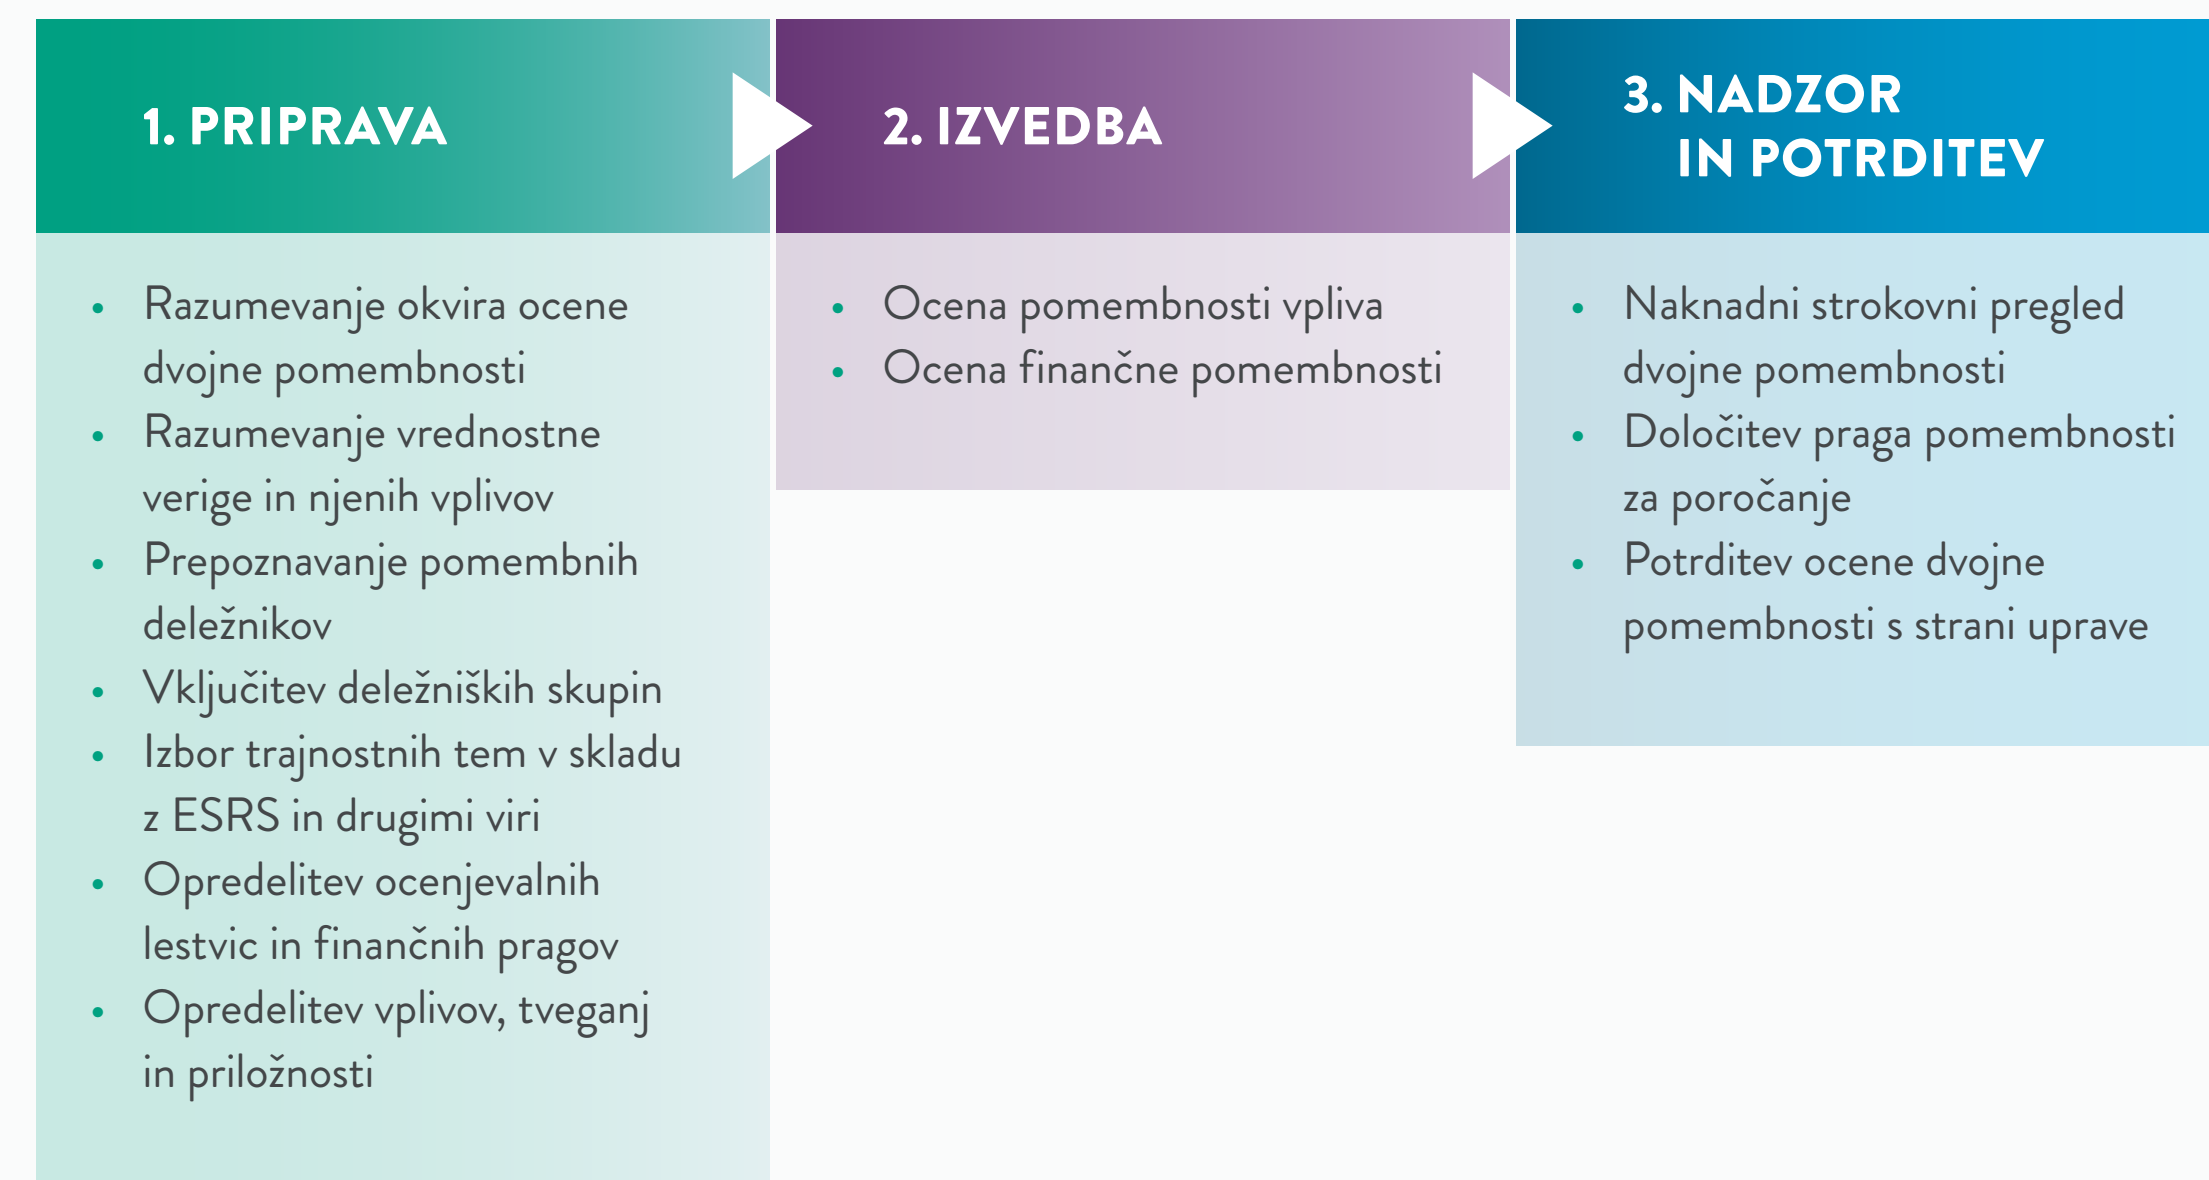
1. PRIPRAVA

- Razumevanje okvira ocene dvojne pomembnosti
- Razumevanje vrednostne verige in njenih vplivov
- Prepoznavanje pomembnih deležnikov
- Vključitev deležniških skupin
- Izbor trajnostnih tem v skladu z ESRS in drugimi viri
- Opredelitev ocenjevalnih lestvic in finančnih pragov
- Opredelitev vplivov, tveganj in priložnosti

2. IZVEDBA

- Ocena pomembnosti vpliva
- Ocena finančne pomembnosti

3. NADZOR IN POTRDITEV

- Naknadni strokovni pregled dvojne pomembnosti
- Določitev praga pomembnosti za poročanje
- Potrditev ocene dvojne pomembnosti s strani uprave